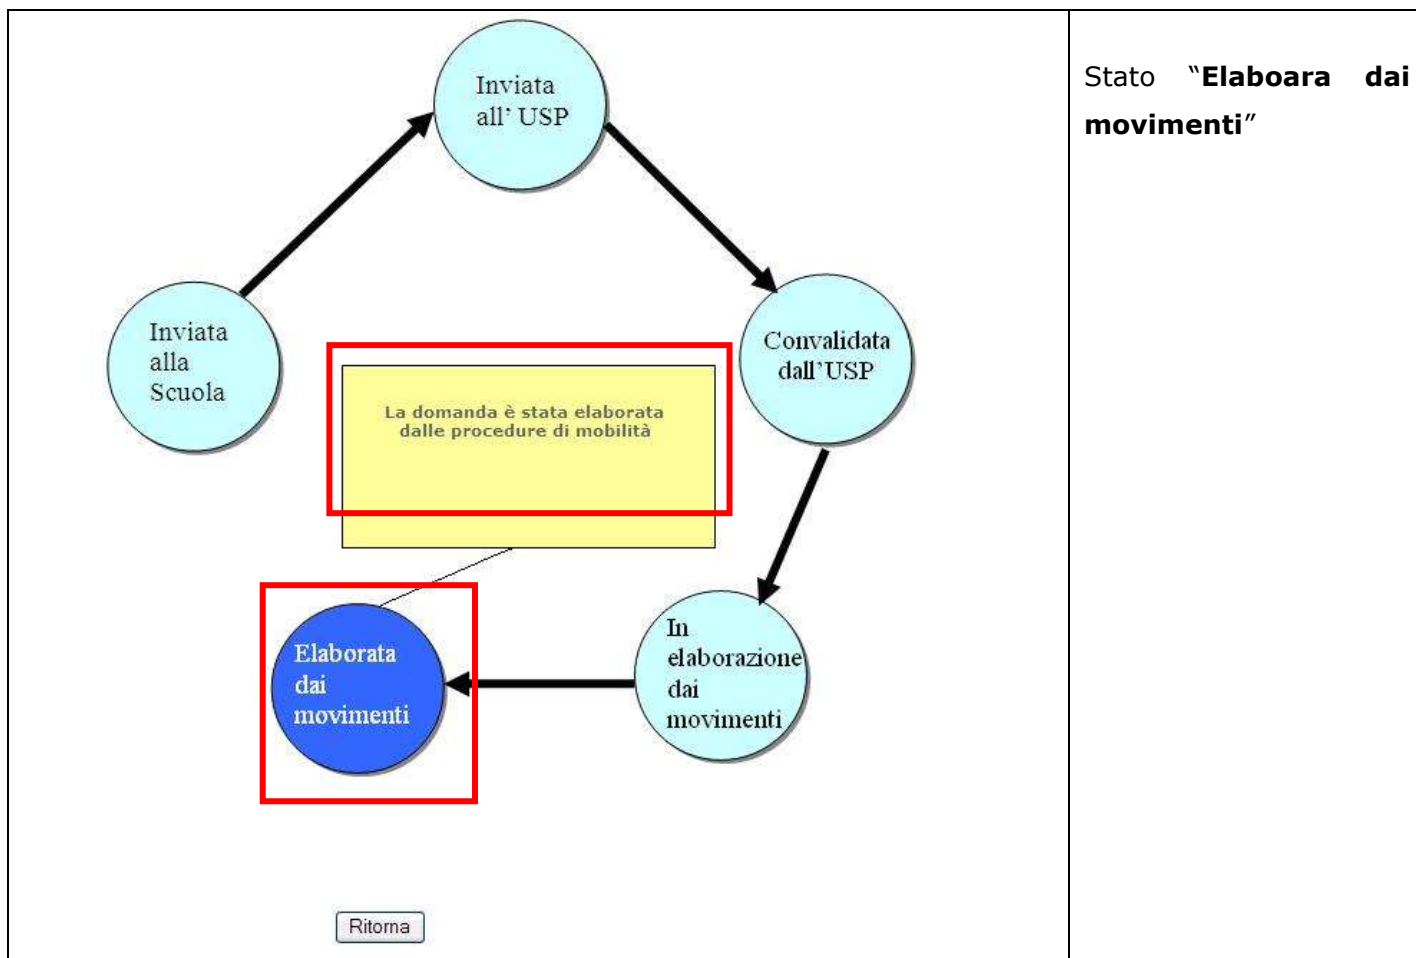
Inviata all' USP

Inviata alla Scuola

Convalidata dall'USP

La domanda è stata elaborata dalle procedure di mobilità

Elaborata dai movimenti

In elaborazione dai movimenti

Ritorna

Stato "**Elaboara dai movimenti**"